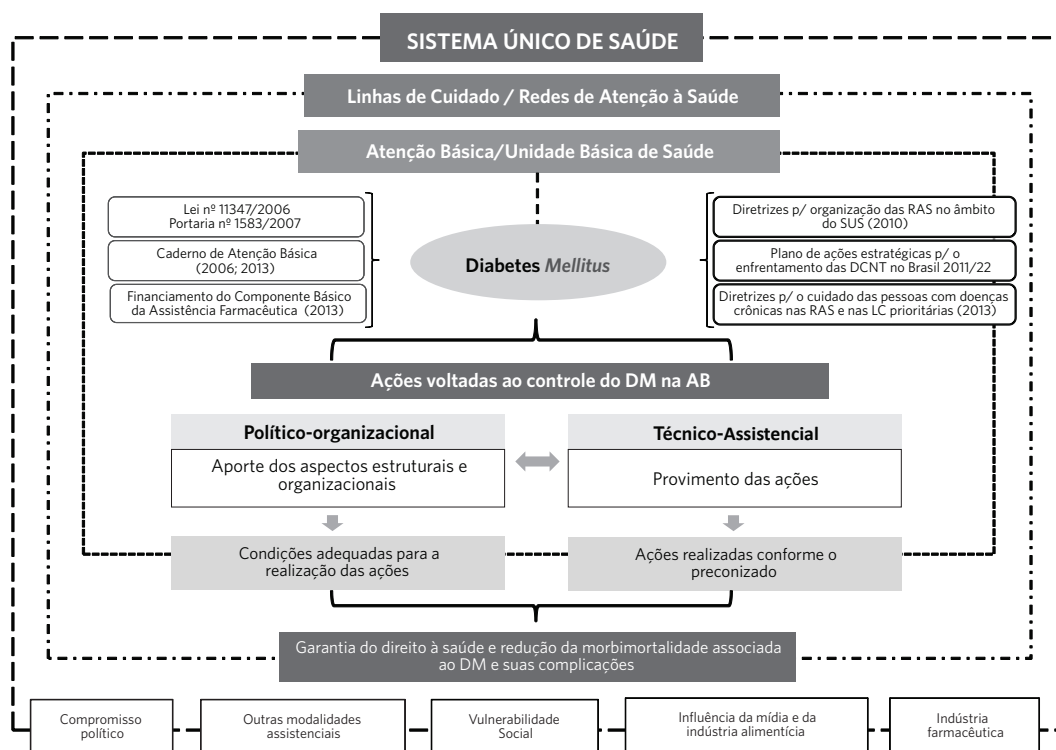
SISTEMA ÚNICO DE SAÚDE

Linhas de Cuidado / Redes de Atenção à Saúde

Atenção Básica/Unidade Básica de Saúde

Lei nº 11347/2006
Portaria nº 1583/2007

Caderno de Atenção Básica (2006; 2013)

Financiamento do Componente Básico da Assistência Farmacêutica (2013)

Diabetes *Mellitus*

Diretrizes p/ organização das RAS no âmbito do SUS (2010)

Plano de ações estratégicas p/ o enfrentamento das DCNT no Brasil 2011/22

Diretrizes p/ o cuidado das pessoas com doenças crônicas nas RAS e nas LC prioritárias (2013)

Ações voltadas ao controle do DM na AB

Político-organizacional

Aporte dos aspectos estruturais e organizacionais

Condições adequadas para a realização das ações

Técnico-Assistencial

Provimento das ações

Ações realizadas conforme o preconizado

Garantia do direito à saúde e redução da morbimortalidade associada ao DM e suas complicações

Compromisso político

Outras modalidades assistenciais

Vulnerabilidade Social

Influência da mídia e da indústria alimentícia

Indústria farmacêutica